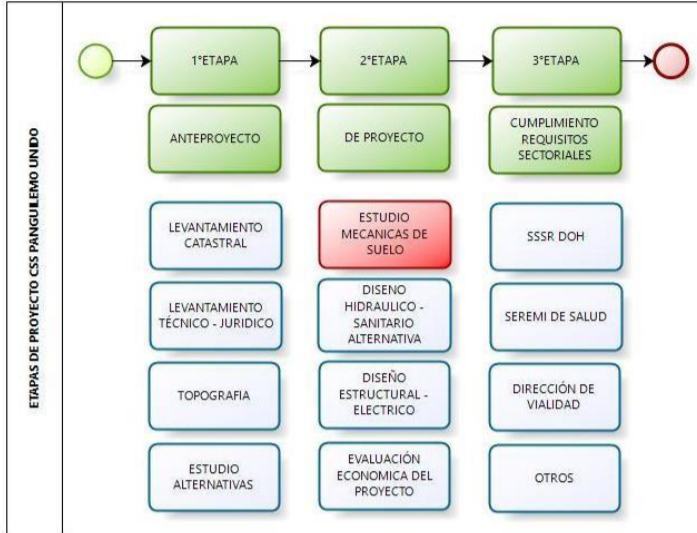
ETAPAS DE PROYECTO CSS PANGUILEMO UNIDO

1°ETAPA

2°ETAPA

3°ETAPA

ANTEPROYECTO

DE PROYECTO

CUMPLIMIENTO REQUISITOS SECTORIALES

LEVANTAMIENTO CATASTRAL

ESTUDIO MECANICAS DE SUELO

SSSR DOH

LEVANTAMIENTO TÉCNICO - JURIDICO

DISENO HIDRAULICO - SANITARIO ALTERNATIVA

SEREMI DE SALUD

TOPOGRAFIA

DISEÑO ESTRUCTURAL - ELECTRICO

DIRECCIÓN DE VIALIDAD

ESTUDIO ALTERNATIVAS

EVALUACIÓN ECONOMICA DEL PROYECTO

OTROS